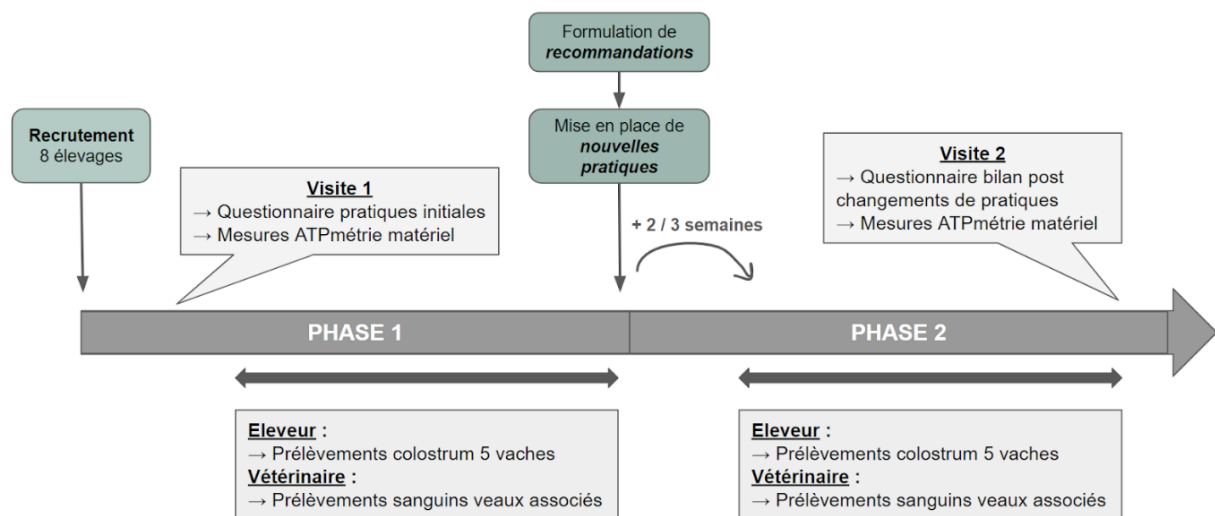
Formulation de recommandations

Recrutement
8 élevages

Mise en place de nouvelles pratiques

Visite 1
→ Questionnaire pratiques initiales
→ Mesures ATPmétrie matériel

+ 2 / 3 semaines

Visite 2
→ Questionnaire bilan post changements de pratiques
→ Mesures ATPmétrie matériel

PHASE 1

PHASE 2

Eleveur :
→ Prélèvements colostrum 5 vaches
Vétérinaire :
→ Prélèvements sanguins veaux associés

Eleveur :
→ Prélèvements colostrum 5 vaches
Vétérinaire :
→ Prélèvements sanguins veaux associés